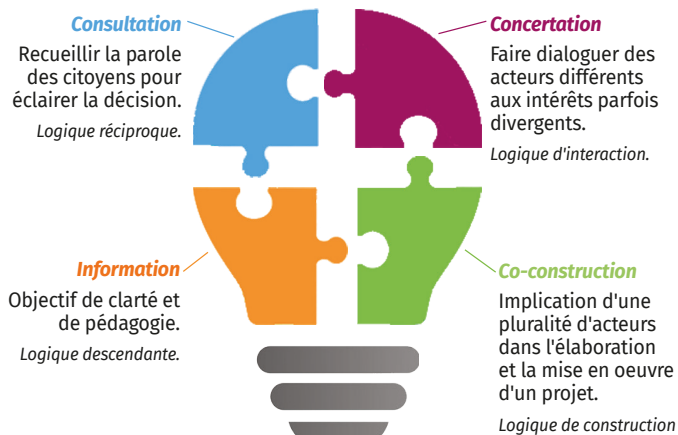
Consultation

Recueillir la parole des citoyens pour éclairer la décision.

Logique réciproque.

Concertation

Faire dialoguer des acteurs différents aux intérêts parfois divergents.

Logique d'interaction.

Information

Objectif de clarté et de pédagogie.

Logique descendante.

Co-construction

Implication d'une pluralité d'acteurs dans l'élaboration et la mise en oeuvre d'un projet.

Logique de construction